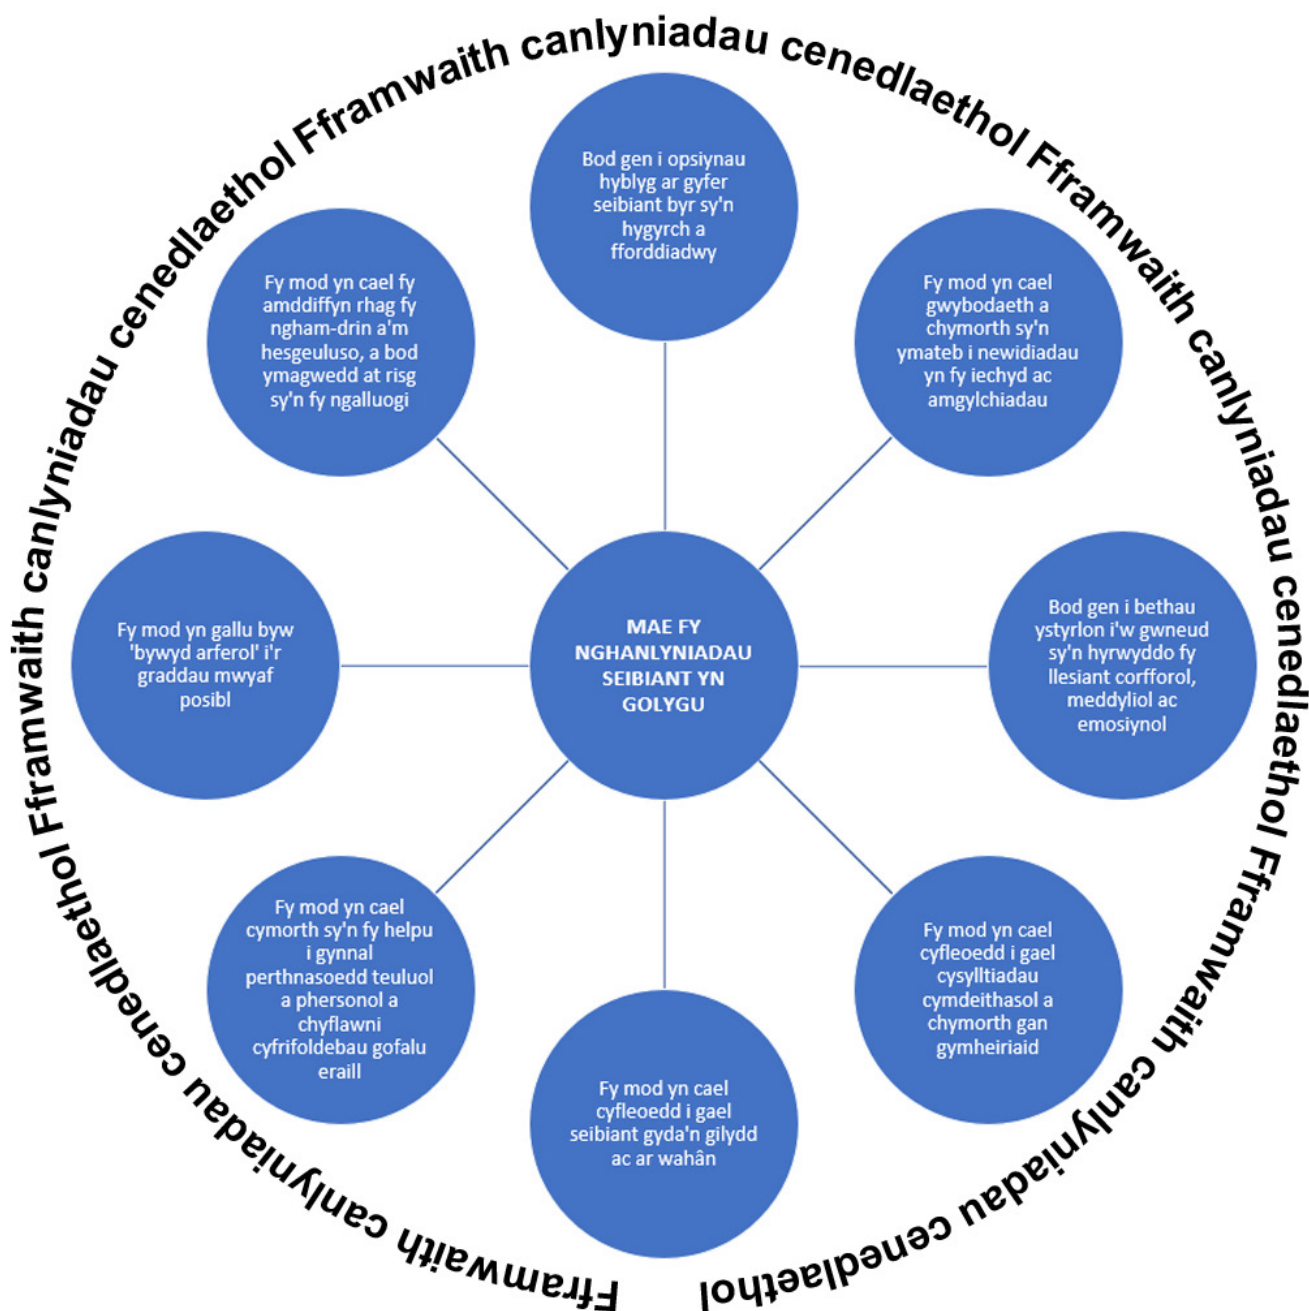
Fframwaith canlyniadau cenedlaethol Fframwaith canlyniadau cenedlaethol Fframwaith canlyniadau cenedlaethol Fframwaith canlyniadau cenedlaethol Fframwaith canlyniadau cenedlaethol

Bod gen i opsiynau hyblyg ar gyfer seibiant byr sy'n hygyrch a fforddiadwy

Fy mod yn cael gwybodaeth a chymorth sy'n ymateb i newidiadau yn fy iechyd ac amgylchiadau

Bod gen i bethau ystyrlon i'w gwneud sy'n hyrwyddo fy llesiant corfforol, meddyliol ac emosiynol

Fy mod yn cael cyfleoedd i gael cysylltiadau cymdeithasol a chymorth gan gymheiriaid

Fy mod yn cael cyfleoedd i gael seibiant gyda'n gilydd ac ar wahân

Fy mod yn cael cymorth sy'n fy helpu i gynnal perthnasoedd teuluol a phersonol a chyflawni cyfrifoldebau gofalu eraill

Fy mod yn gallu byw 'bywyd arferol' i'r graddau mwyaf posibl

Fy mod yn cael fy amddiffyn rhag fy ngham-drin a'm hesgeuluso, a bod ymagwedd at risg sy'n fy ngalluogi

MAE FY NGHANLYNIADAU SEIBIANT YN GOLYGU